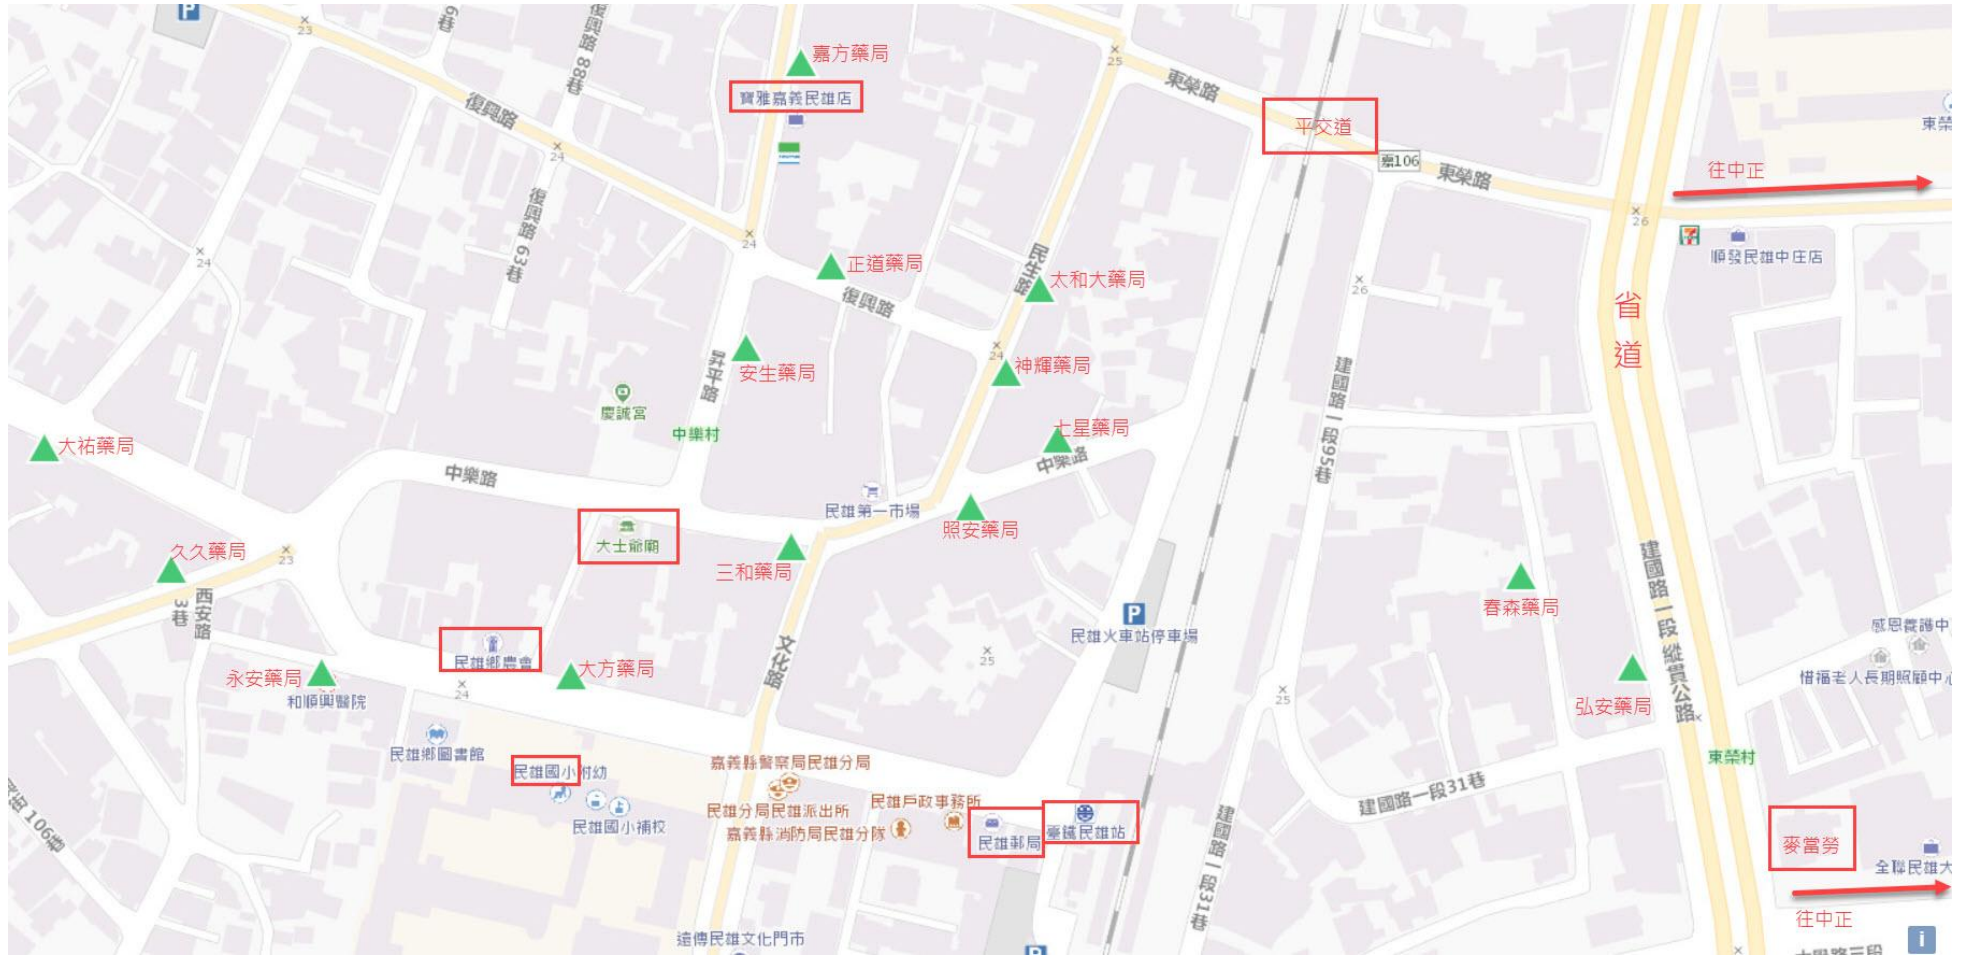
嘉方藥局
寶雅嘉義民雄店
復興路
復興路88巷
東榮路
平交道
東榮路
往中正
東榮
順發民雄中庄店
復興路63巷
正道藥局
太和大藥局
復興路
民生路
省道
神輝藥局
安生藥局
昇平路
慶誠宮
中樂村
七星藥局
大祐藥局
中樂路
中樂路
建國路一段95巷
民雄第一市場
照安藥局
大士爺廟
三和藥局
久久藥局
西安路
3巷
民雄火車站停車場
春森藥局
建國路一段縱貫公路
感恩養護中
民雄鄉農會
大方藥局
文化路
永安藥局
和順興醫院
惜福老人長期照顧中心
弘安藥局
民雄鄉圖書館
東榮村
民雄國小附幼
嘉義縣警察局民雄分局
建國路一段31巷
民雄分局民雄派出所
民雄戶政事務所
民雄國小補校
嘉義縣消防局民雄分隊
民雄郵局
臺鐵民雄站
麥當勞
全聯民雄大
建國路一段31巷
往中正
縣道106
台106
達傳民雄文化門市